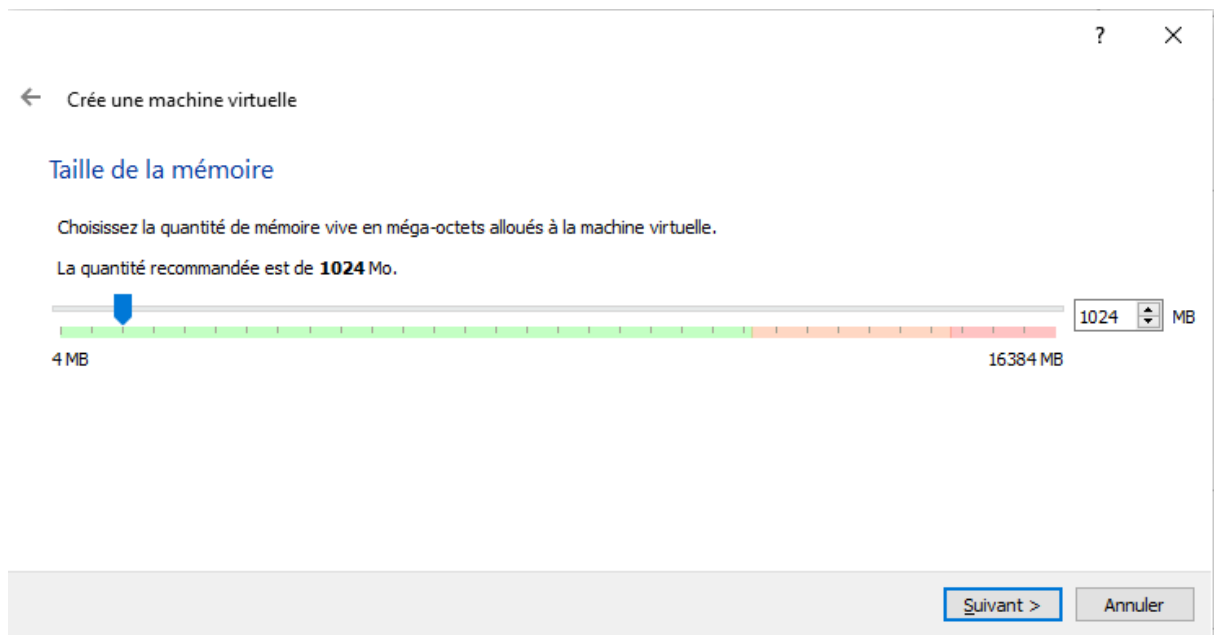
?
×

Crée une machine virtuelle

Taille de la mémoire

Choisissez la quantité de mémoire vive en méga-octets alloués à la machine virtuelle.

La quantité recommandée est de **1024** Mo.

1024 MB

4 MB

16384 MB

Suivant >
Annuler